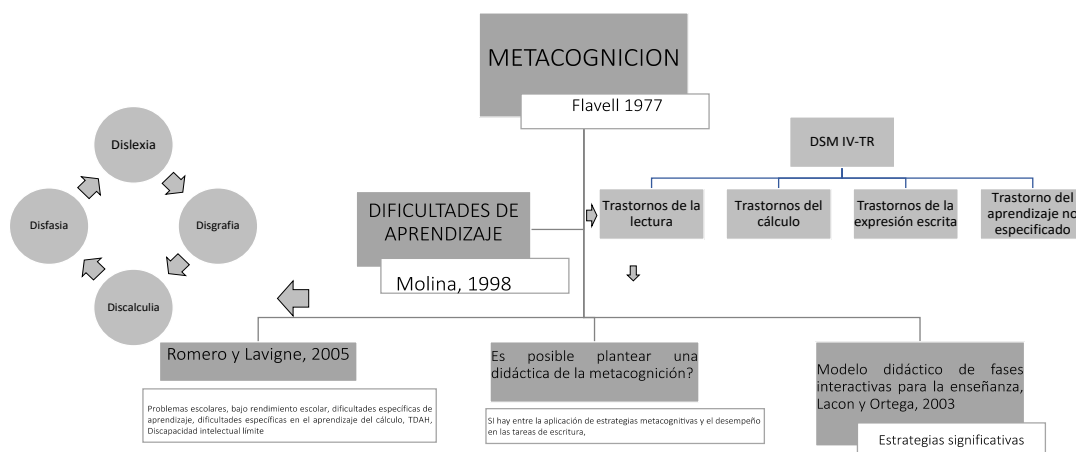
METACOGNICION

Flavell 1977

DSM IV-TR

Trastornos de la lectura

Trastornos del cálculo

Trastornos de la expresión escrita

Trastorno del aprendizaje no especificado

Dislexia

Disgrafia

Discalculia

Disfasia

DIFICULTADES DE APRENDIZAJE

Molina, 1998

Romero y Lavigne, 2005

Problemas escolares, bajo rendimiento escolar, dificultades específicas de aprendizaje, dificultades específicas en el aprendizaje del cálculo, TDAH, Discapacidad intelectual límite

Es posible plantear una didáctica de la metacognición?

SI hay entre la aplicación de estrategias metacognitivas y el desempeño en las tareas de escritura,

Modelo didáctico de fases interactivas para la enseñanza, Lacon y Ortega, 2003

Estrategias significativas